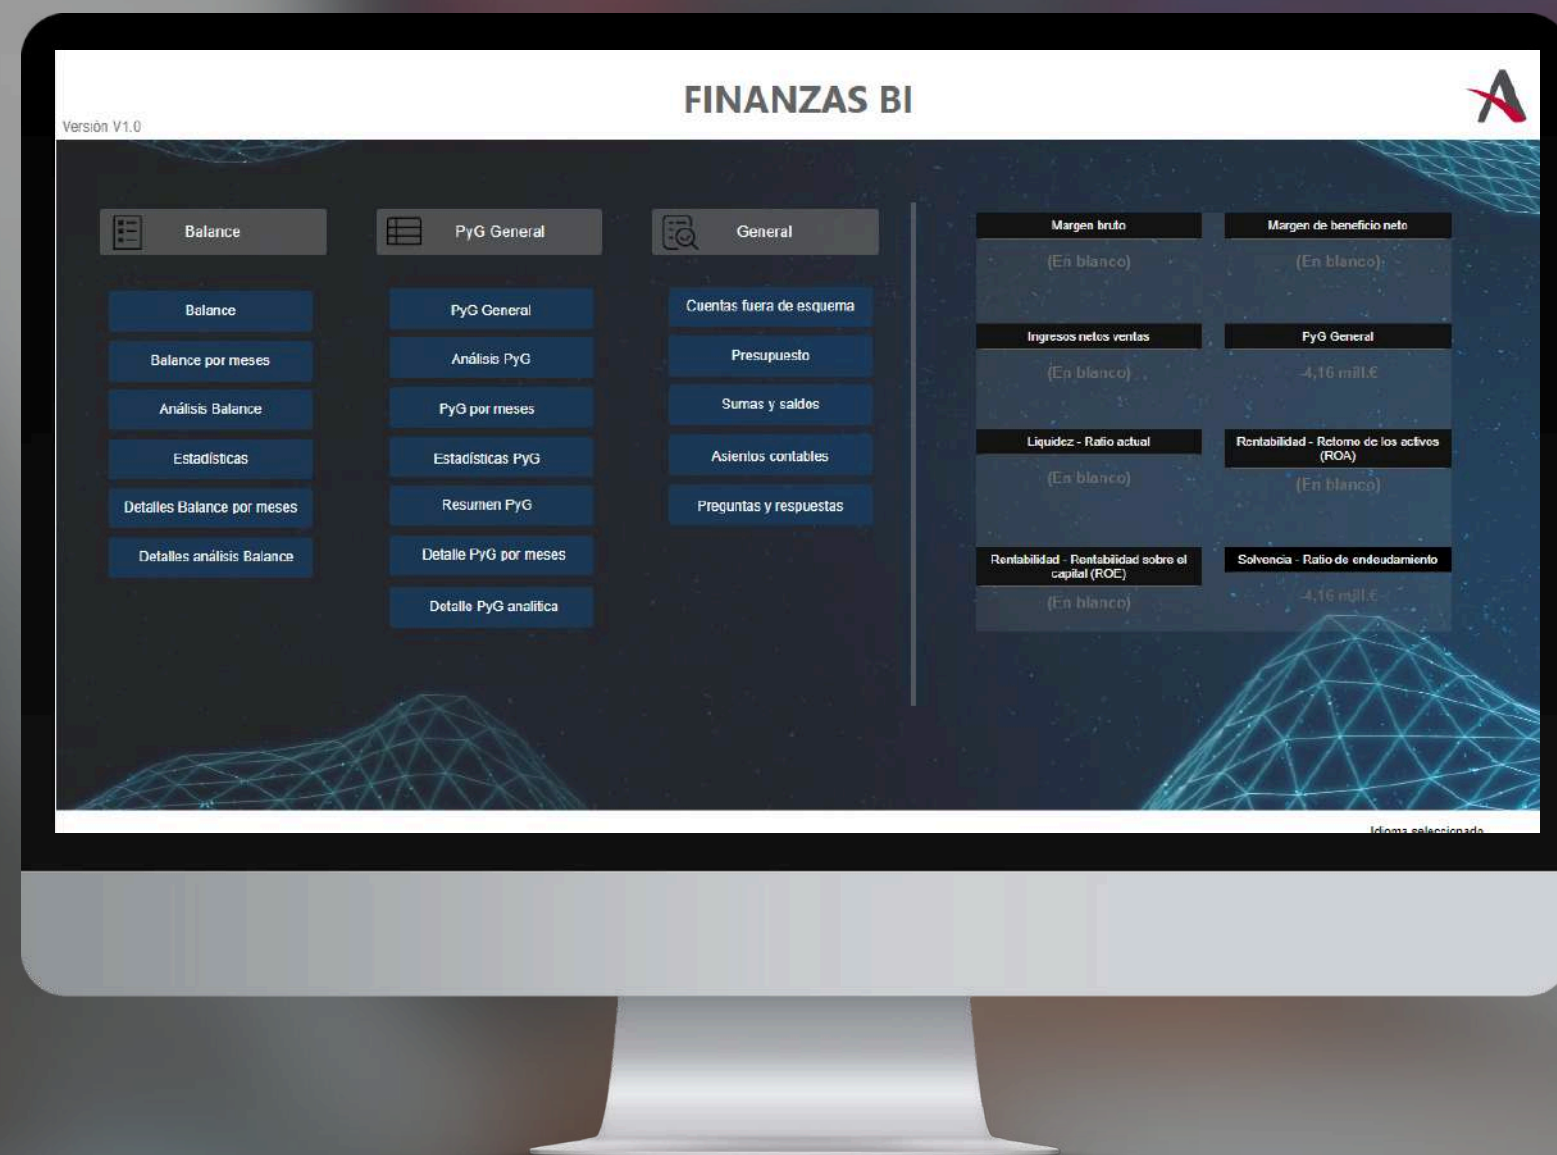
FINANZAS BI

Versión V1.0

Balance

PyG General

General

Balance

Balance por meses

Análisis Balance

Estadísticas

Detalles Balance por meses

Detalles análisis Balance

PyG General

Análisis PyG

PyG por meses

Estadísticas PyG

Resumen PyG

Detalle PyG por meses

Detalle PyG analítica

Cuentas fuera de esquema

Presupuesto

Sumas y saldos

Asientos contables

Preguntas y respuestas

Margen bruto

(En blanco)

Margen de beneficio neto

(En blanco)

Ingresos netos ventas

(En blanco)

PyG General

-4,16 mill.€

Liquidez - Ratio actual

(En blanco)

Rentabilidad - Retorno de los activos (ROA)

(En blanco)

Rentabilidad - Rentabilidad sobre el capital (ROE)

(En blanco)

Solvencia - Ratio de endeudamiento

-4,16 mill.€

Idioma seleccionado